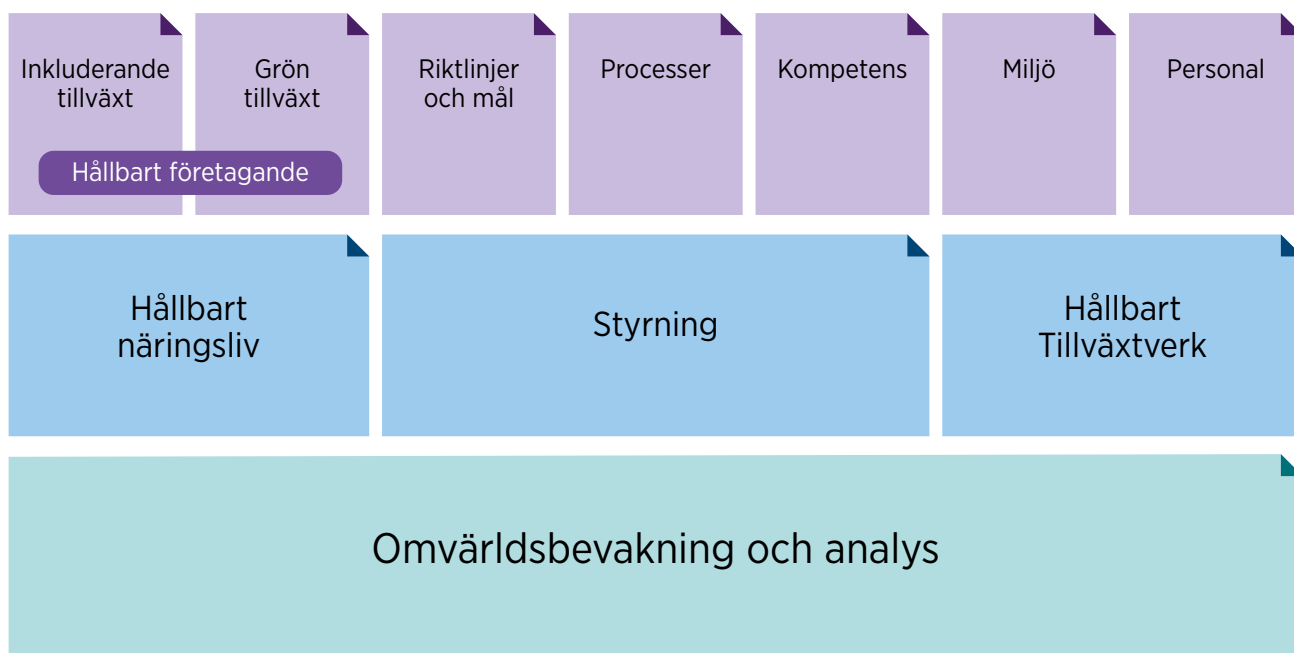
Inkluderande tillväxt

Grön tillväxt

Hållbart företagande

Riktlinjer och mål

Processer

Kompetens

Miljö

Personal

Hållbart näringsliv

Styrning

Hållbart Tillväxtverk

Omvärldsbevakning och analys